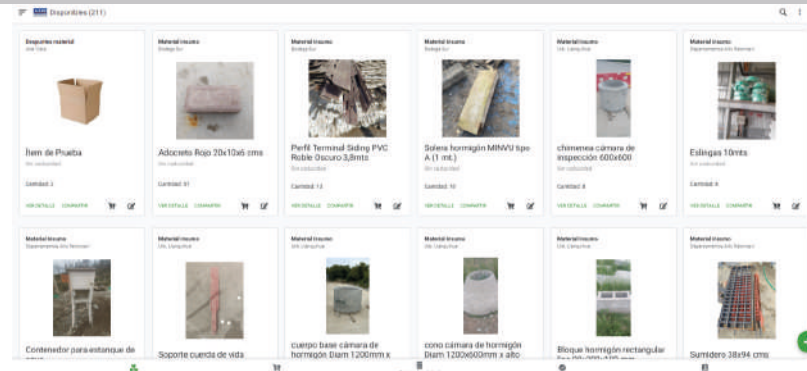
Disponibles (211)

Desguetes material
Item de Prueba
Sin caducidad
Cantidad: 2
VER DETALLE COMPARTIR

Material insumo
Bodega Sur
Adocreto Rojo 20x10x6 cms
Sin caducidad
Cantidad: 51
VER DETALLE COMPARTIR

Material insumo
Bodega Sur
Perfil Terminal Siding PVC Roble Oscuro 3,8mts
Sin caducidad
Cantidad: 13
VER DETALLE COMPARTIR

Material insumo
Bodega Sur
Solera hormigón MINVU tipo A (1 mt.)
Sin caducidad
Cantidad: 10
VER DETALLE COMPARTIR

Material insumo
chimenea cámara de inspección 600x600
Sin caducidad
Cantidad: 8
VER DETALLE COMPARTIR

Material insumo
Departamento
Estingas 10mts
Sin caducidad
Cantidad: 4
VER DETALLE COMPARTIR

Material insumo
Departamento
Contenedor para estanque de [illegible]

Material insumo
Soporte cuerda de vida

Material insumo
cuerpo base cámara de hormigón Diam 1200mm x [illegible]

Material insumo
cono cámara de hormigón Diam 1200x600mm x alto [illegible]

Material insumo
Bloque hormigón rectangular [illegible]

Material insumo
Departamento
Sumidero 38x94 cms